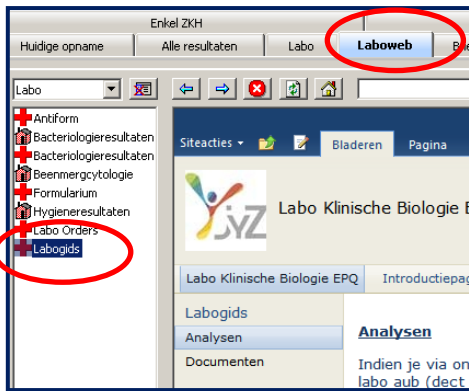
Enkel ZKH

Huidige opname | Alle resultaten | Labo | Laboweb | Bl

Labo

Antiform
Bacteriologieresultaten
Bacteriologieresultaten
Beenmergcytologie
Formularium
Hygieneresultaten
Labo Orders
Labogids

Siteacties | Bladeren | Pagina

YZ

Labo Klinische Biologie E

Labo Klinische Biologie EPQ | Introductiepag

Labogids
Analysen
Documenten

Analysen

Indien je via on
labo aub (dect